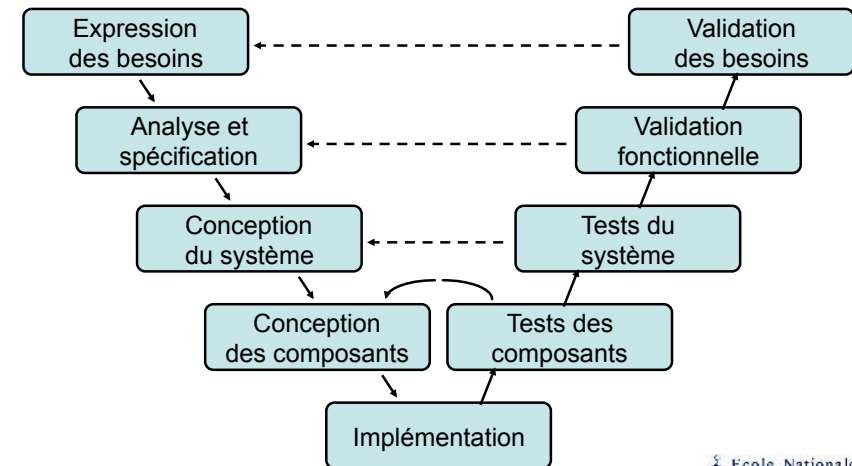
Expression des besoins

Validation des besoins

Analyse et spécification

Validation fonctionnelle

Conception du système

Tests du système

Conception des composants

Tests des composants

Implémentation

Ecole Nationale